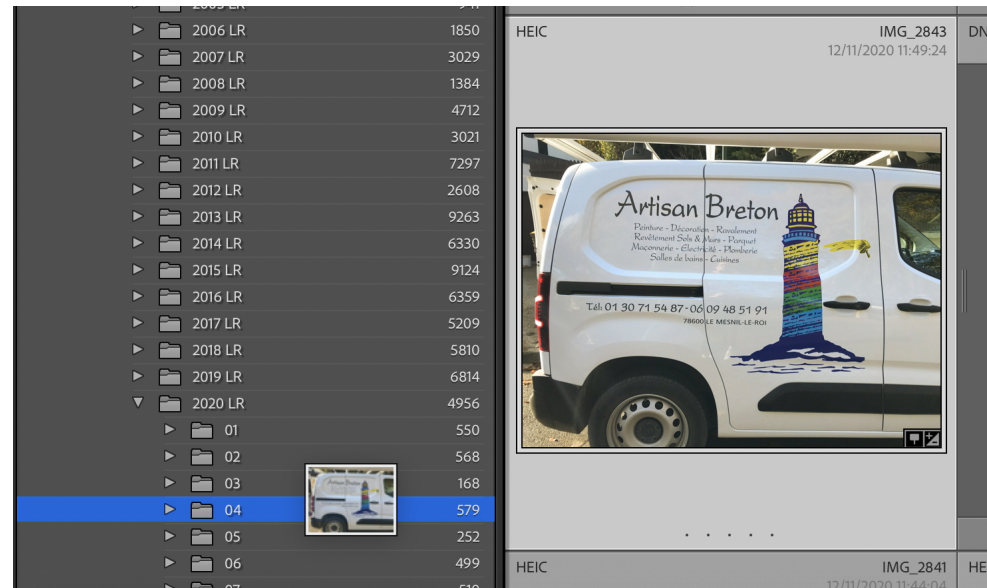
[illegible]
2006 LR 1850
2007 LR 3029
2008 LR 1384
2009 LR 4712
2010 LR 3021
2011 LR 7297
2012 LR 2608
2013 LR 9263
2014 LR 6330
2015 LR 9124
2016 LR 6359
2017 LR 5209
2018 LR 5810
2019 LR 6814
2020 LR 4956
01 550
02 568
03 168
04 579
05 252
06 499
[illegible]

HEIC
IMG_2843
12/11/2020 11:49:24
DN

Artisan Breton
Peinture - Décoration - Ravalement
Revêtement Sols & Murs - Parquet
Maçonnerie - Electricité - Plomberie
Salles de bains - Cuisines
Tél: 01 30 71 54 87 - 06 09 48 51 91
78600 LE MESNIL-LE-ROI

HEIC
IMG_2841
12/11/2020 11:44:04
HE